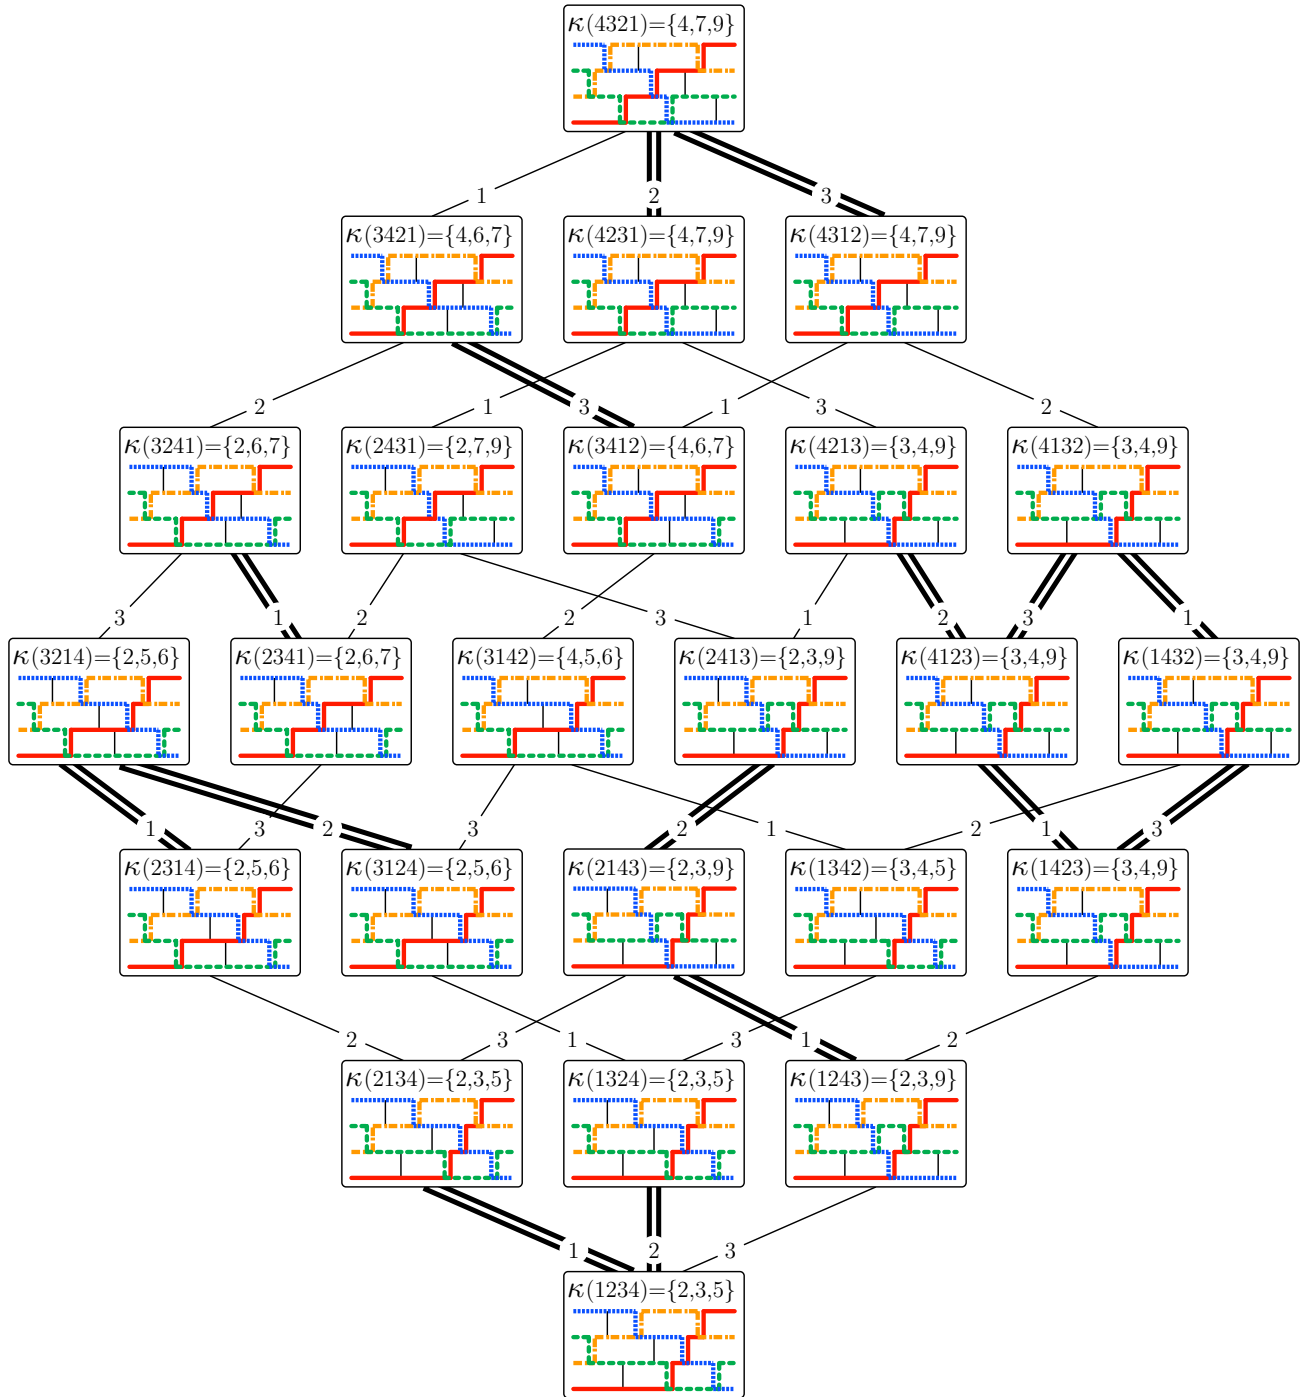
$\kappa(4321)=\{4,7,9\}$

1 2 3

$\kappa(3421)=\{4,6,7\}$ $\kappa(4231)=\{4,7,9\}$ $\kappa(4312)=\{4,7,9\}$

2 1 3 1 3 2

$\kappa(3241)=\{2,6,7\}$ $\kappa(2431)=\{2,7,9\}$ $\kappa(3412)=\{4,6,7\}$ $\kappa(4213)=\{3,4,9\}$ $\kappa(4132)=\{3,4,9\}$

3 1 2 2 3 1 2 3 1

$\kappa(3214)=\{2,5,6\}$ $\kappa(2341)=\{2,6,7\}$ $\kappa(3142)=\{4,5,6\}$ $\kappa(2413)=\{2,3,9\}$ $\kappa(4123)=\{3,4,9\}$ $\kappa(1432)=\{3,4,9\}$

1 3 2 3 2 1 2 1 3

$\kappa(2314)=\{2,5,6\}$ $\kappa(3124)=\{2,5,6\}$ $\kappa(2143)=\{2,3,9\}$ $\kappa(1342)=\{3,4,5\}$ $\kappa(1423)=\{3,4,9\}$

2 3 1 3 1 2

$\kappa(2134)=\{2,3,5\}$ $\kappa(1324)=\{2,3,5\}$ $\kappa(1243)=\{2,3,9\}$

1 2 3

$\kappa(1234)=\{2,3,5\}$